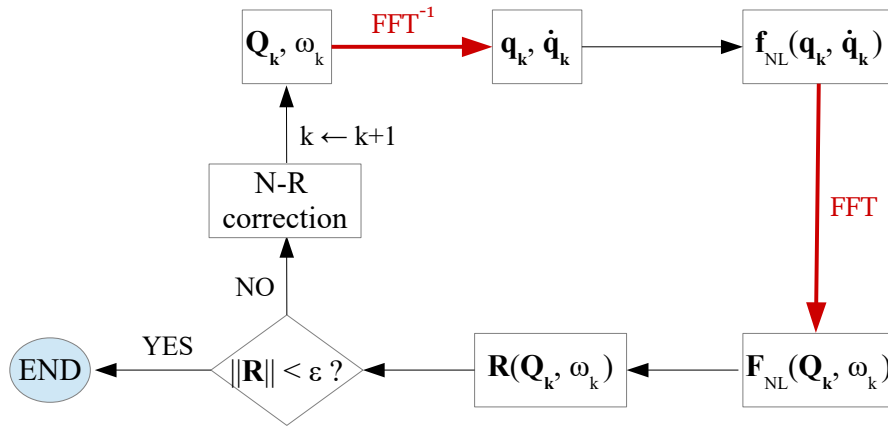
$\mathbf{Q_k}$, $\omega_k$

FFT$^{-1}$

$\mathbf{q_k}$, $\mathbf{\dot{q}_k}$

$\mathbf{f}_{NL}(\mathbf{q_k}, \mathbf{\dot{q}_k})$

$k \leftarrow k+1$

N-R correction

FFT

NO

YES

END

$||\mathbf{R}|| < \varepsilon$ ?

$\mathbf{R}(\mathbf{Q_k}, \omega_k)$

$\mathbf{F}_{NL}(\mathbf{Q_k}, \omega_k)$